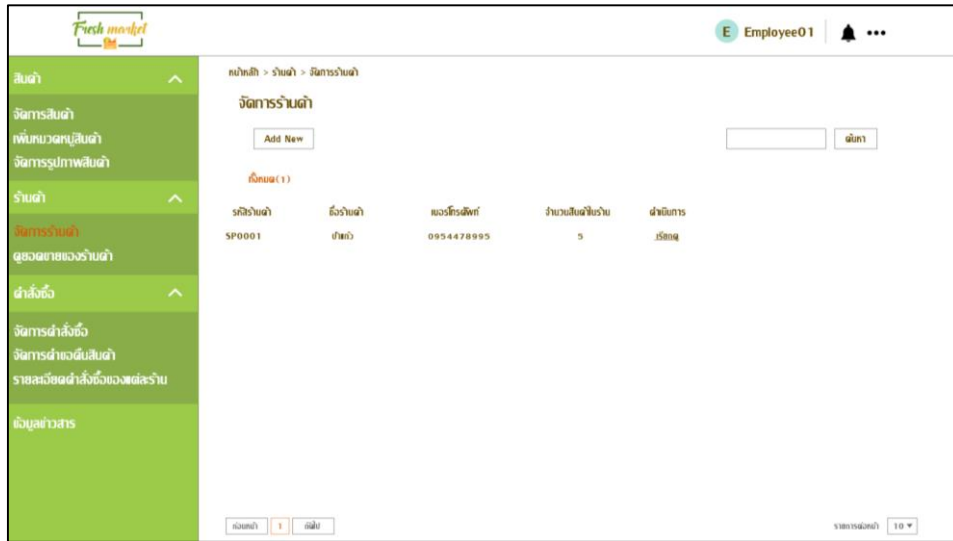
Fresh market

E Employee01

สินค้า

จัดการสินค้า
เพิ่มหมวดหมู่สินค้า
จัดการรูปภาพสินค้า

ร้านค้า

จัดการร้านค้า
ดูยอดขายของร้านค้า

คำสั่งซื้อ

จัดการคำสั่งซื้อ
จัดการคำขอคืนสินค้า
รายละเอียดคำสั่งซื้อของแต่ละร้าน

ข้อมูลข่าวสาร

หน้าหลัก > ร้านค้า > จัดการร้านค้า

จัดการร้านค้า

Add New

ค้นหา

ทั้งหมด(1)

| รหัสร้านค้า | ชื่อร้านค้า | เบอร์โทรศัพท์ | จำนวนสินค้าในร้าน | ดำเนินการ |
|---|---|---|---|---|
| SP0001 | ป้าแก้ว | 0954478995 | 5 | เรียกดู |

ก่อนหน้า 1 ถัดไป

รายการต่อหน้า 10